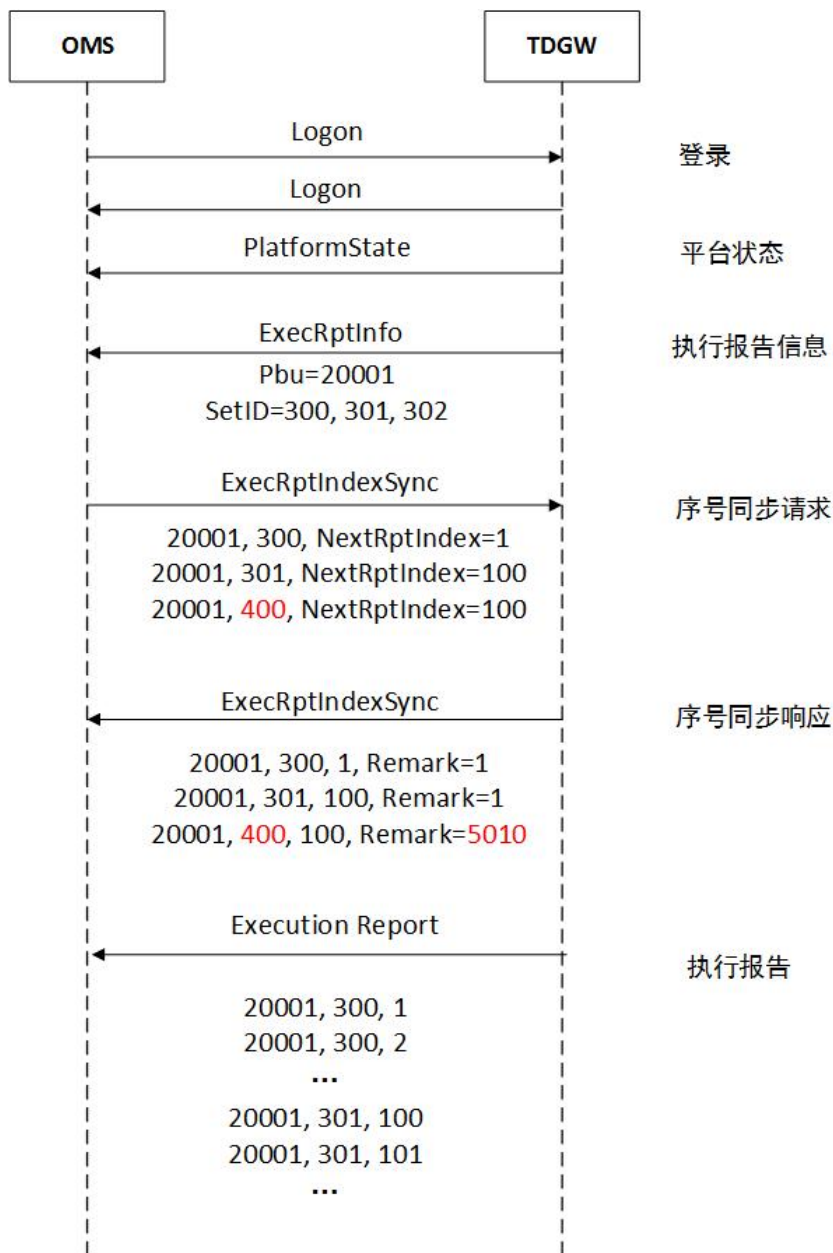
OMS

TDGW

Logon

登录

Logon

PlatformState

平台状态

ExecRptInfo

执行报告信息

Pbu=20001
SetID=300, 301, 302

ExecRptIndexSync

序号同步请求

20001, 300, NextRptIndex=1
20001, 301, NextRptIndex=100
20001, 400, NextRptIndex=100

ExecRptIndexSync

序号同步响应

20001, 300, 1, Remark=1
20001, 301, 100, Remark=1
20001, 400, 100, Remark=5010

Execution Report

执行报告

20001, 300, 1
20001, 300, 2
...
20001, 301, 100
20001, 301, 101
...